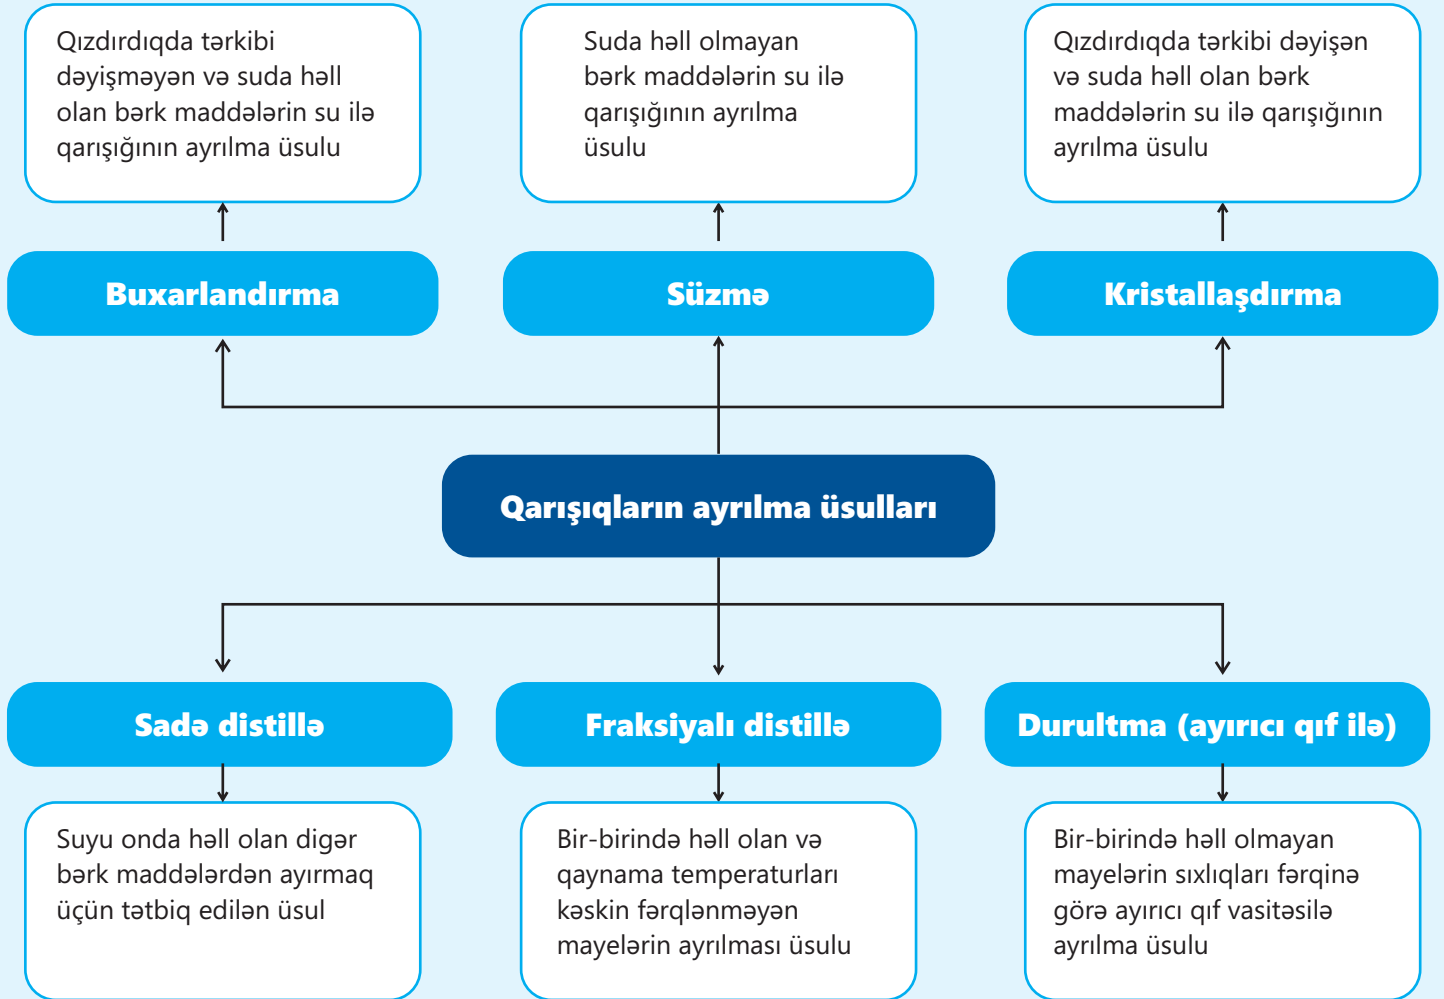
Qızdırdıqda tərkibi dəyişməyən və suda həll olan bərk maddələrin su ilə qarışığının ayrılma üsulu

Suda həll olmayan bərk maddələrin su ilə qarışığının ayrılma üsulu

Qızdırdıqda tərkibi dəyişən və suda həll olan bərk maddələrin su ilə qarışığının ayrılma üsulu

Buxarlandırma

Süzmə

Kristallaşdırma

Qarışıqların ayrılma üsulları

Sadə distillə

Fraksiyalı distillə

Durultma (ayırıcı qıf ilə)

Suyu onda həll olan digər bərk maddələrdən ayırmaq üçün tətbiq edilən üsul

Bir-birində həll olan və qaynama temperaturları kəskin fərqlənməyən mayelərin ayrılması üsulu

Bir-birində həll olmayan mayelərin sıxlıqları fərqinə görə ayırıcı qıf vasitəsilə ayrılma üsulu